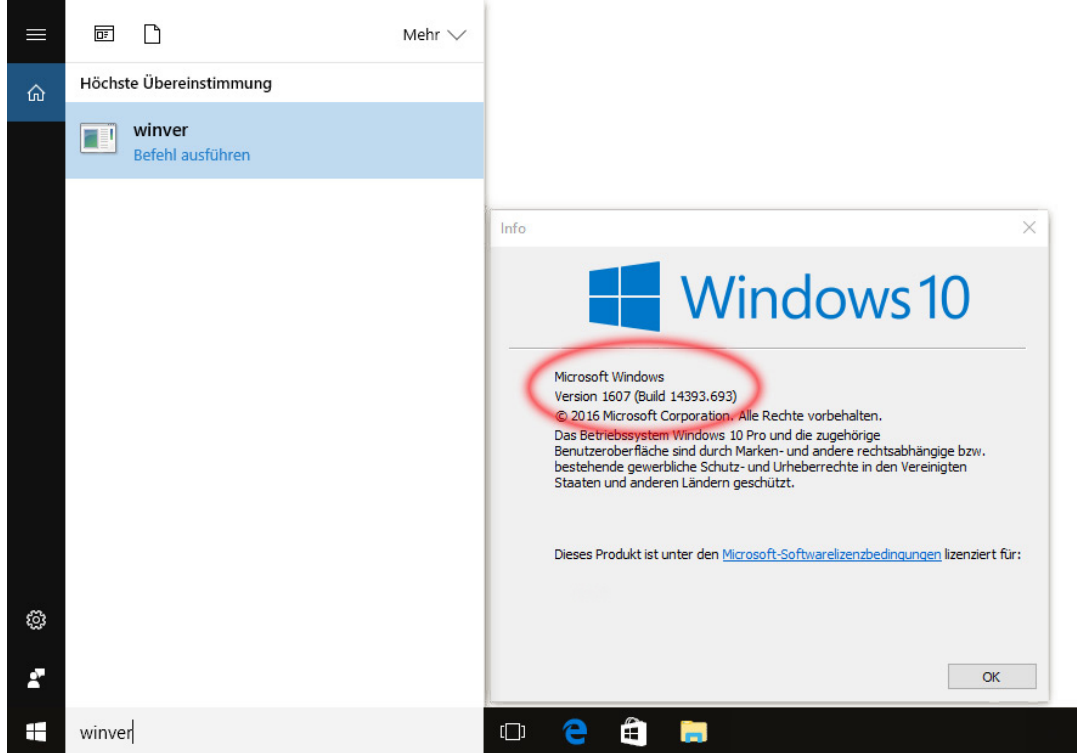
Mehr

Höchste Übereinstimmung

winver
Befehl ausführen

Info

Windows 10

Microsoft Windows
Version 1607 (Build 14393.693)
© 2016 Microsoft Corporation. Alle Rechte vorbehalten.
Das Betriebssystem Windows 10 Pro und die zugehörige Benutzeroberfläche sind durch Marken- und andere rechtsabhängige bzw. bestehende gewerbliche Schutz- und Urheberrechte in den Vereinigten Staaten und anderen Ländern geschützt.

Dieses Produkt ist unter den Microsoft-Softwarelizenzbedingungen lizenziert für:

OK

winver